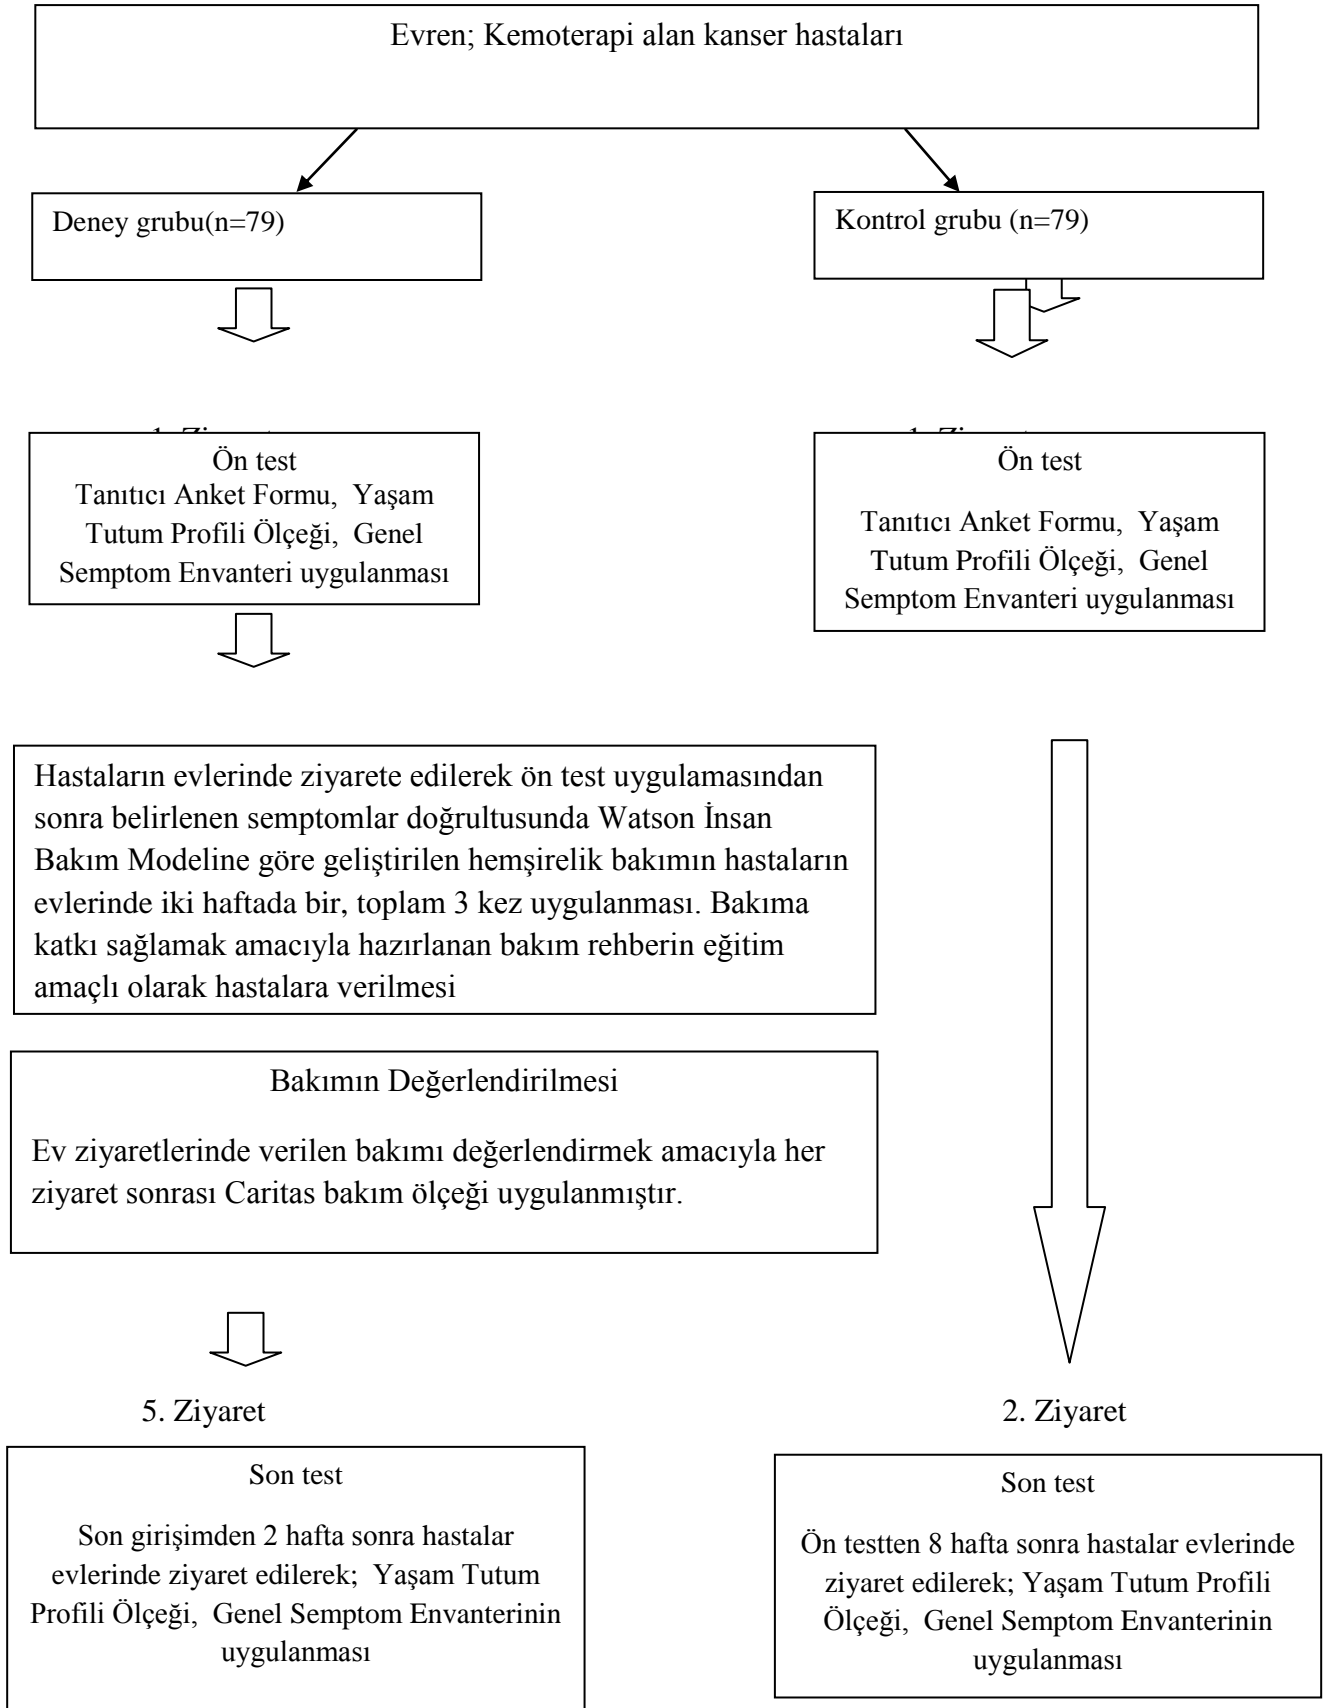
Evren; Kemoterapi alan kanser hastaları

Deney grubu(n=79)

Kontrol grubu (n=79)

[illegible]

Ön test
Tanıtıcı Anket Formu, Yaşam Tutum Profili Ölçeği, Genel Semptom Envanteri uygulanması

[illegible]

Ön test
Tanıtıcı Anket Formu, Yaşam Tutum Profili Ölçeği, Genel Semptom Envanteri uygulanması

Hastaların evlerinde ziyarete edilerek ön test uygulamasından sonra belirlenen semptomlar doğrultusunda Watson İnsan Bakım Modeline göre geliştirilen hemşirelik bakımın hastaların evlerinde iki haftada bir, toplam 3 kez uygulanması. Bakıma katkı sağlamak amacıyla hazırlanan bakım rehberin eğitim amaçlı olarak hastalara verilmesi

Bakımın Değerlendirilmesi

Ev ziyaretlerinde verilen bakımı değerlendirmek amacıyla her ziyaret sonrası Caritas bakım ölçeği uygulanmıştır.

5. Ziyaret

Son test
Son girişimden 2 hafta sonra hastalar evlerinde ziyaret edilerek; Yaşam Tutum Profili Ölçeği, Genel Semptom Envanterinin uygulanması

2. Ziyaret

Son test
Ön testten 8 hafta sonra hastalar evlerinde ziyaret edilerek; Yaşam Tutum Profili Ölçeği, Genel Semptom Envanterinin uygulanması